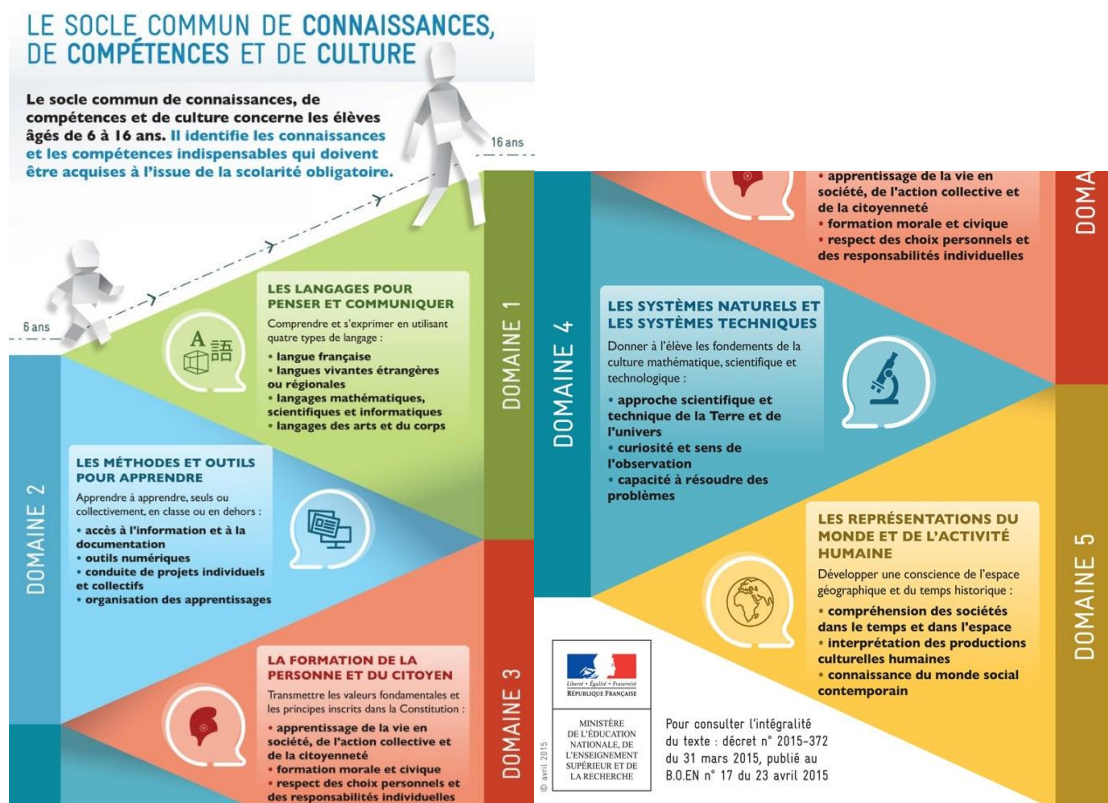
LE SOCLE COMMUN DE CONNAISSANCES, DE COMPÉTENCES ET DE CULTURE

Le socle commun de connaissances, de compétences et de culture concerne les élèves âgés de 6 à 16 ans. Il identifie les connaissances et les compétences indispensables qui doivent être acquises à l'issue de la scolarité obligatoire.

16 ans

6 ans

DOMAINE 1

LES LANGAGES POUR PENSER ET COMMUNIQUER

Comprendre et s'exprimer en utilisant quatre types de langage :
• langue française
• langues vivantes étrangères ou régionales
• langages mathématiques, scientifiques et informatiques
• langages des arts et du corps

DOMAINE 2

LES MÉTHODES ET OUTILS POUR APPRENDRE

Apprendre à apprendre, seuls ou collectivement, en classe ou en dehors :
• accès à l'information et à la documentation
• outils numériques
• conduite de projets individuels et collectifs
• organisation des apprentissages

DOMAINE 3

LA FORMATION DE LA PERSONNE ET DU CITOYEN

Transmettre les valeurs fondamentales et les principes inscrits dans la Constitution :
• apprentissage de la vie en société, de l'action collective et de la citoyenneté
• formation morale et civique
• respect des choix personnels et des responsabilités individuelles

• apprentissage de la vie en société, de l'action collective et de la citoyenneté
• formation morale et civique
• respect des choix personnels et des responsabilités individuelles

DOMAINE

DOMAINE 4

LES SYSTÈMES NATURELS ET LES SYSTÈMES TECHNIQUES

Donner à l'élève les fondements de la culture mathématique, scientifique et technologique :
• approche scientifique et technique de la Terre et de l'univers
• curiosité et sens de l'observation
• capacité à résoudre des problèmes

DOMAINE 5

LES REPRÉSENTATIONS DU MONDE ET DE L'ACTIVITÉ HUMAINE

Développer une conscience de l'espace géographique et du temps historique :
• compréhension des sociétés dans le temps et dans l'espace
• interprétation des productions culturelles humaines
• connaissance du monde social contemporain

Liberté • Égalité • Fraternité
RÉPUBLIQUE FRANÇAISE

MINISTÈRE DE L'ÉDUCATION NATIONALE, DE L'ENSEIGNEMENT SUPÉRIEUR ET DE LA RECHERCHE

© avril 2015

Pour consulter l'intégralité du texte : décret n° 2015-372 du 31 mars 2015, publié au B.O.EN n° 17 du 23 avril 2015